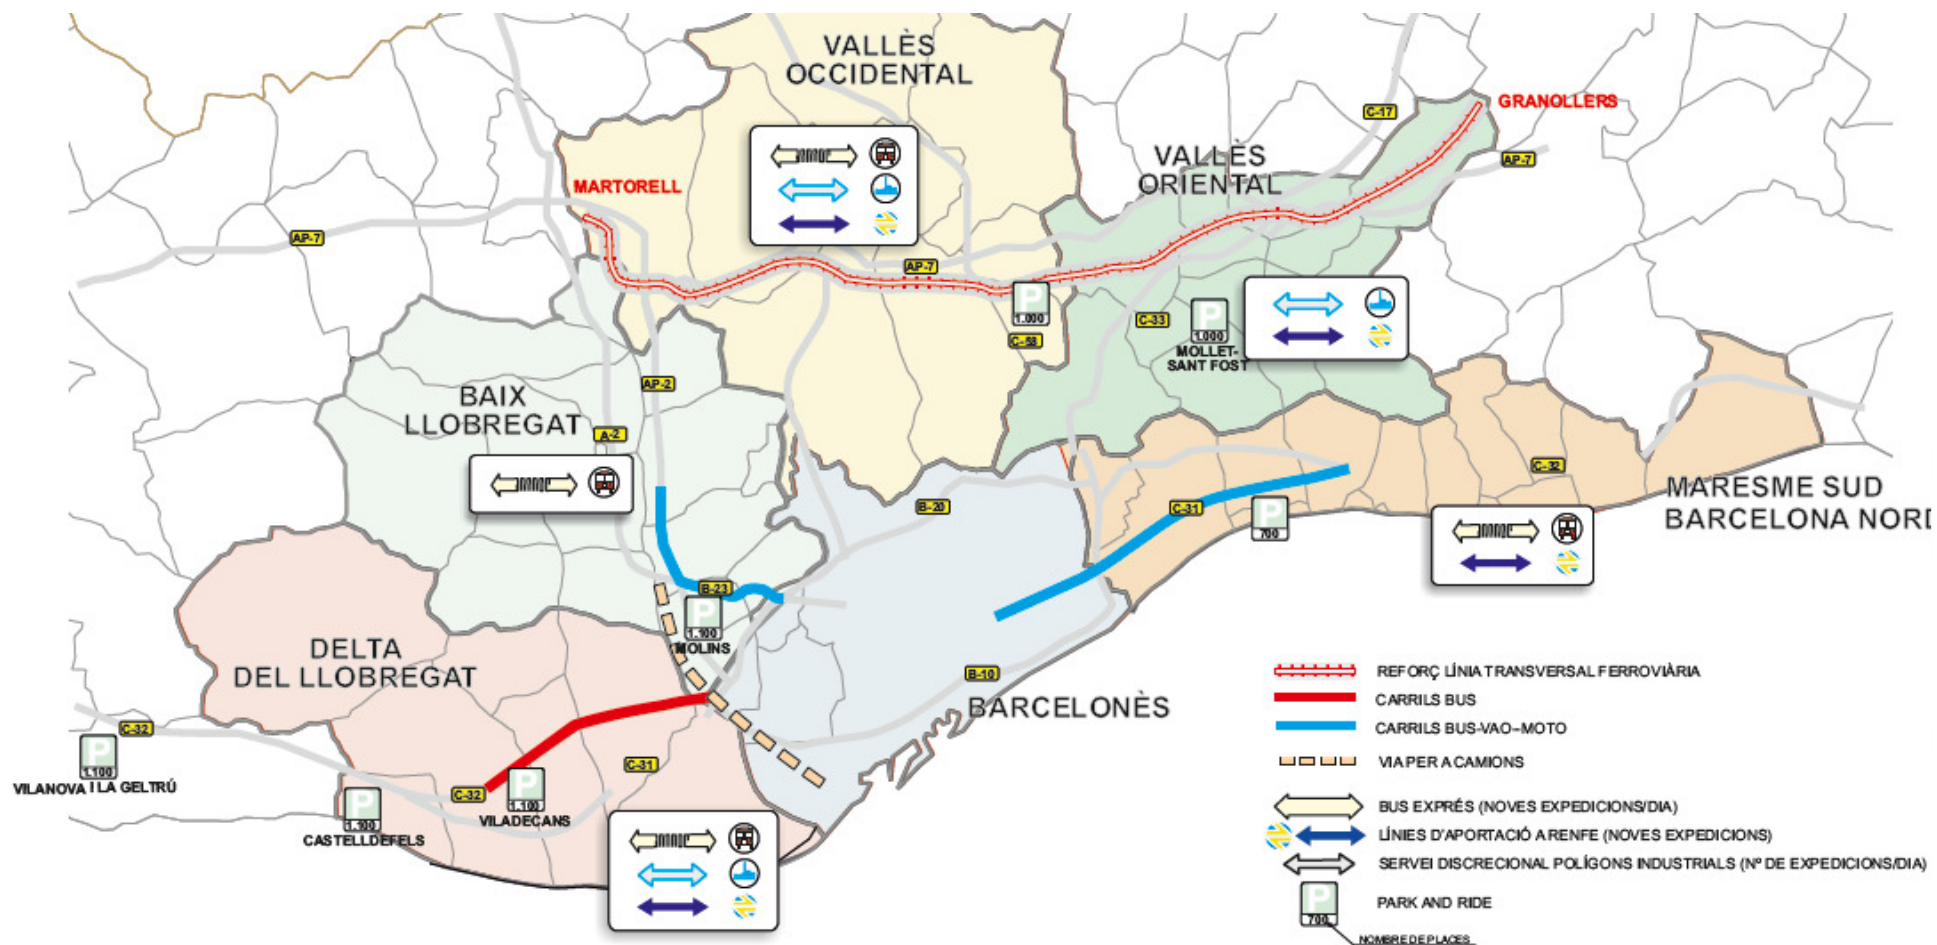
VALLÈS OCCIDENTAL

GRANOLLERS

C-17

AP-7

VALLÈS ORIENTAL

MARTORELL

AP-7

AP-7

P 1.000

C-33

P 1.000

C-58

MOLLET-SANT FOST

AP-2

BAIX LLOBREGAT

A-2

MARESME SUD BARCELONA NORD

C-32

B-20

C-31

P 700

B-23

P 1.100

MOLINS

DELTA DEL LLOBREGAT

B-10

BARCELONÈS

C-32

P 1.100

VILANOVA I LA GELTRÚ

C-31

C-32

P 1.100

VILADECANS

P 1.100

CASTELLDEFELS

REFORÇ LÍNIA TRANSVERSAL FERROVIÀRIA

CARRILS BUS

CARRILS BUS-VAO-MOTO

VIA PER A CAMIONS

BUS EXPRÉS (NOVES EXPEDICIONS/DIA)

LÍNIES D'APORTACIÓ A RENFE (NOVES EXPEDICIONS)

SERVEI DISCRECIONAL POLÍGONS INDUSTRIALS (Nº DE EXPEDICIONS/DIA)

P 700 PARK AND RIDE

NOMBRE DE PLACES